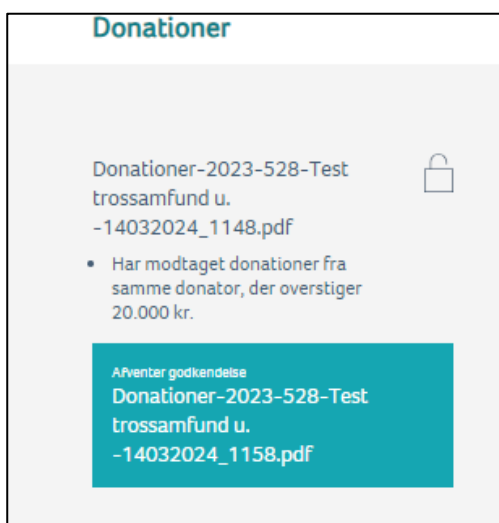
Donationer

Donationer-2023-528-Test trossamfund u. -14032024_1148.pdf

• Har modtaget donationer fra samme donator, der overstiger 20.000 kr.

Afventer godkendelse
Donationer-2023-528-Test trossamfund u. -14032024_1158.pdf